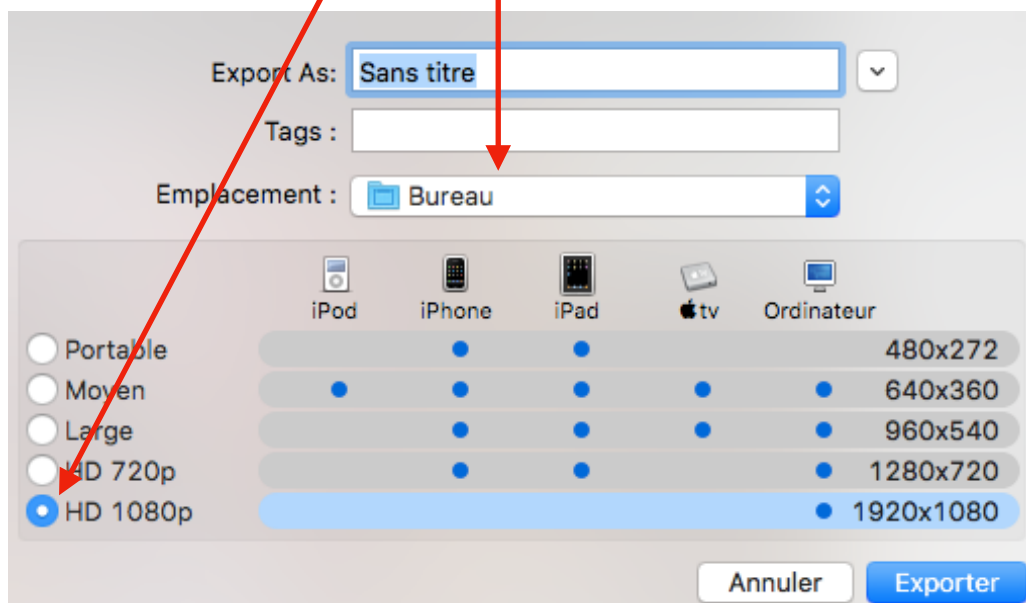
Export As: Sans titre

Tags :

Emplacement : Bureau

| | iPod | iPhone | iPad | tv | Ordinateur | |
|---|---|---|---|---|---|---|
| Portable | | • | • | | | 480x272 |
| Moyen | • | • | • | • | • | 640x360 |
| Large | | • | • | • | • | 960x540 |
| HD 720p | | • | • | | • | 1280x720 |
| HD 1080p | | | | | • | 1920x1080 |

Annuler Exporter